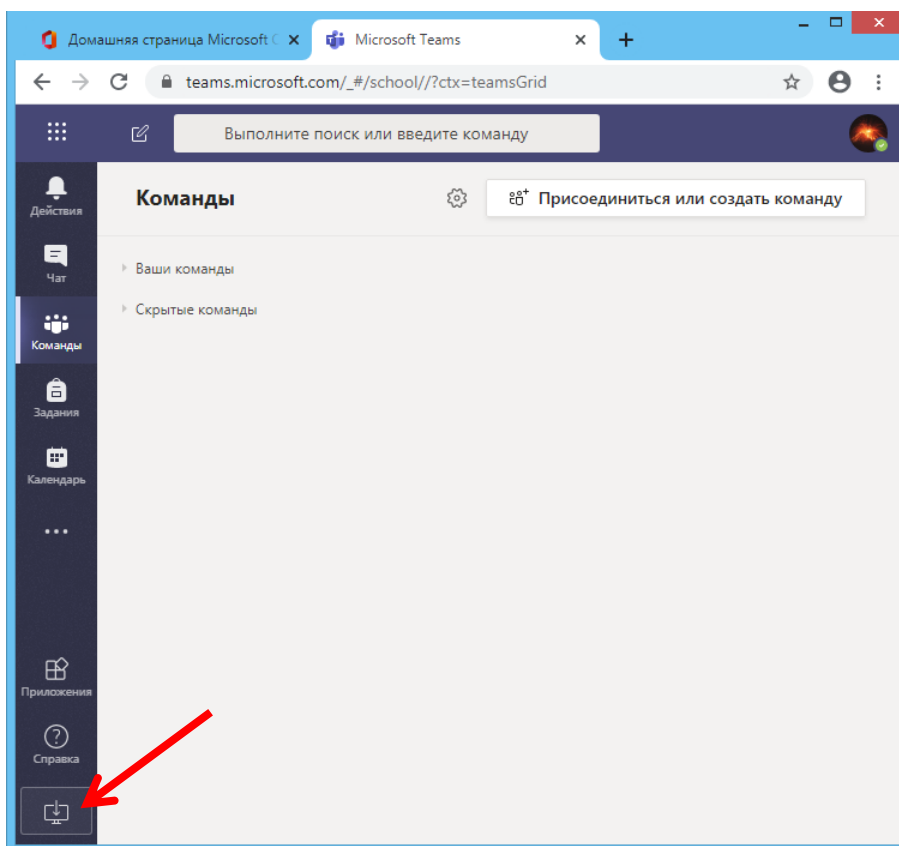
Домашняя страница Microsoft C ×
Microsoft Teams ×
+
teams.microsoft.com/_#/school//?ctx=teamsGrid
Выполните поиск или введите команду
Действия
Чат
Команды
Задания
Календарь
...
Приложения
Справка
Команды
Присоединиться или создать команду
Ваши команды
Скрытые команды